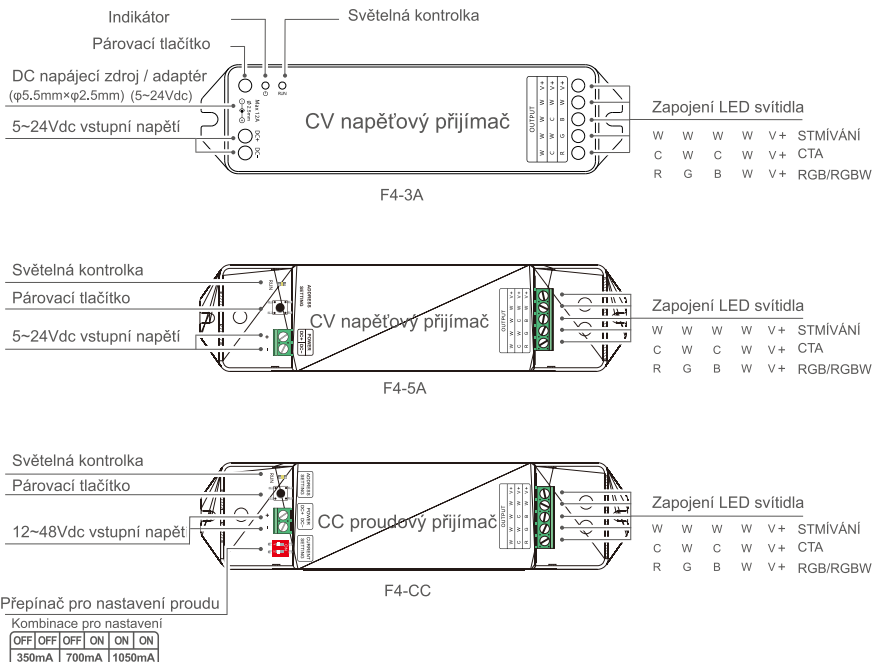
Indikátor

Světelná kontrolka

Párovací tlačítko

DC napájecí zdroj / adaptér (φ5.5mm×φ2.5mm) (5~24Vdc)

5~24Vdc vstupní napětí

CV napěťový přijímač

Max 12A

OUTPUT

V+ W W W
V+ W C W C
V+ W B G R

Zapojení LED svítidla

W W W V+ STMÍVÁNÍ
C W C W V+ CTA
R G B W V+ RGB/RGBW

F4-3A

Světelná kontrolka

Párovací tlačítko

5~24Vdc vstupní napětí

CV napěťový přijímač

Zapojení LED svítidla

W W W V+ STMÍVÁNÍ
C W C W V+ CTA
R G B W V+ RGB/RGBW

F4-5A

Světelná kontrolka

Párovací tlačítko

12~48Vdc vstupní napět

CC proudový přijímač

Zapojení LED svítidla

W W W V+ STMÍVÁNÍ
C W C W V+ CTA
R G B W V+ RGB/RGBW

F4-CC

Přepínač pro nastavení proudu

Kombinace pro nastavení

| OFF | OFF | OFF | ON | ON | ON |
|---|---|---|---|---|---|
| 350mA | | 700mA | | 1050mA | |